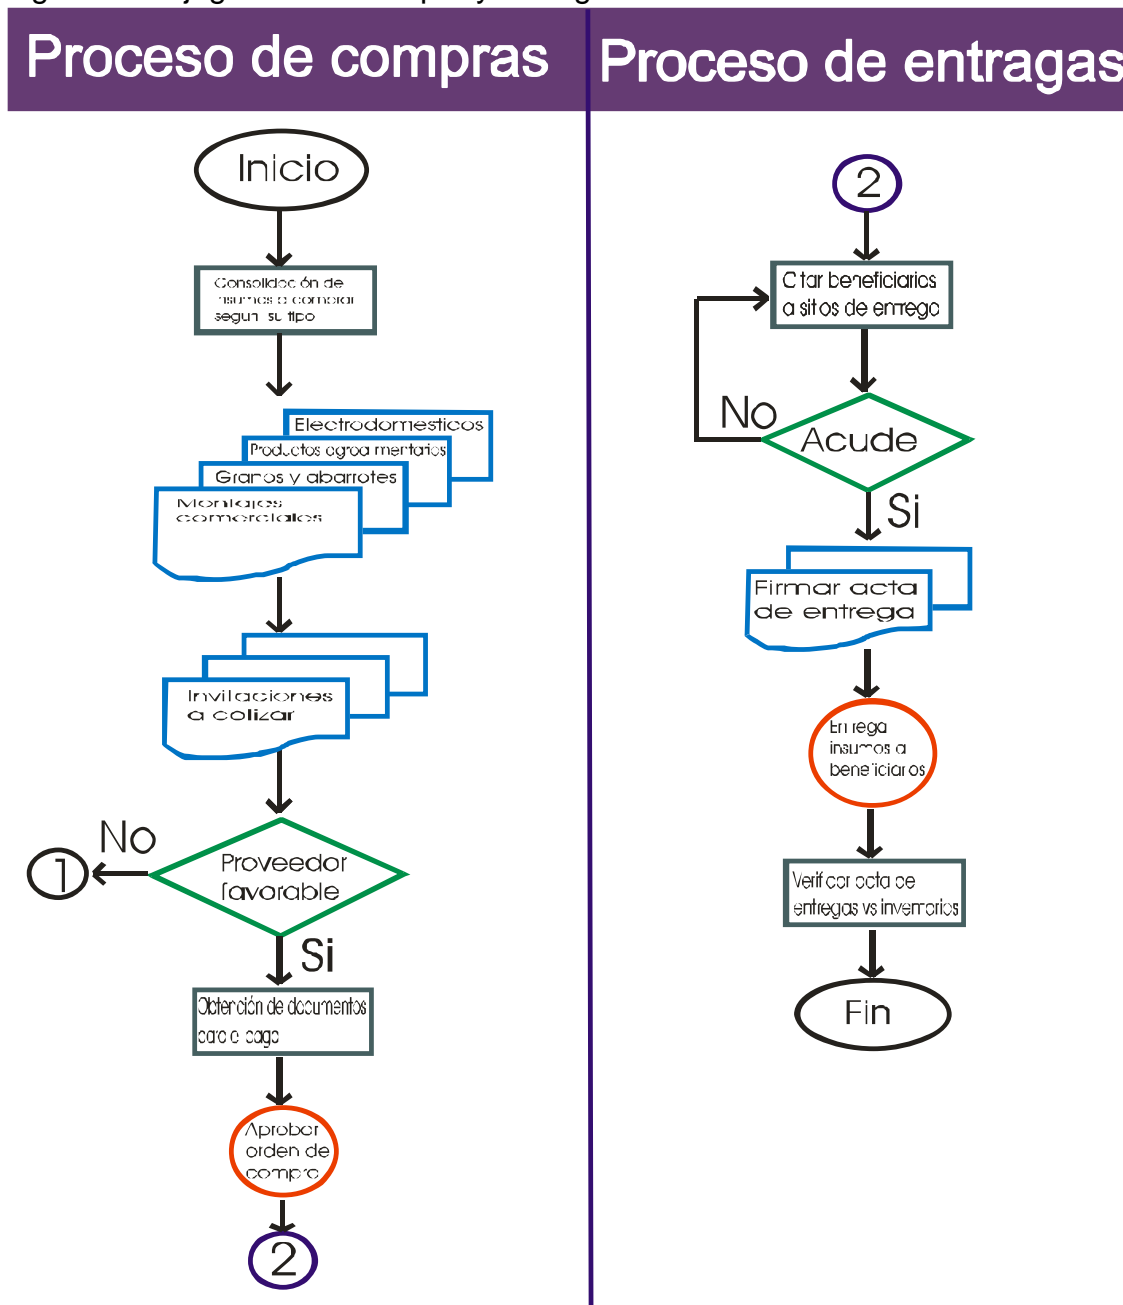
Proceso de compras

Inicio

Consolidación de insumos a comprar según su tipo

Electrodomesticos

Productos agroalimentarios

Granos y abarrotes

Montajes comerciales

Invitaciones a cotizar

Proveedor favorable

No

1

Si

Obtención de documentos para pago

Aprobar orden de compra

2

Proceso de entregas

2

Citar beneficiarios a sitios de entrega

Acude

No

Si

Firmar acta de entrega

Entrega insumos a beneficiarios

Verificar acta de entregas vs inventarios

Fin